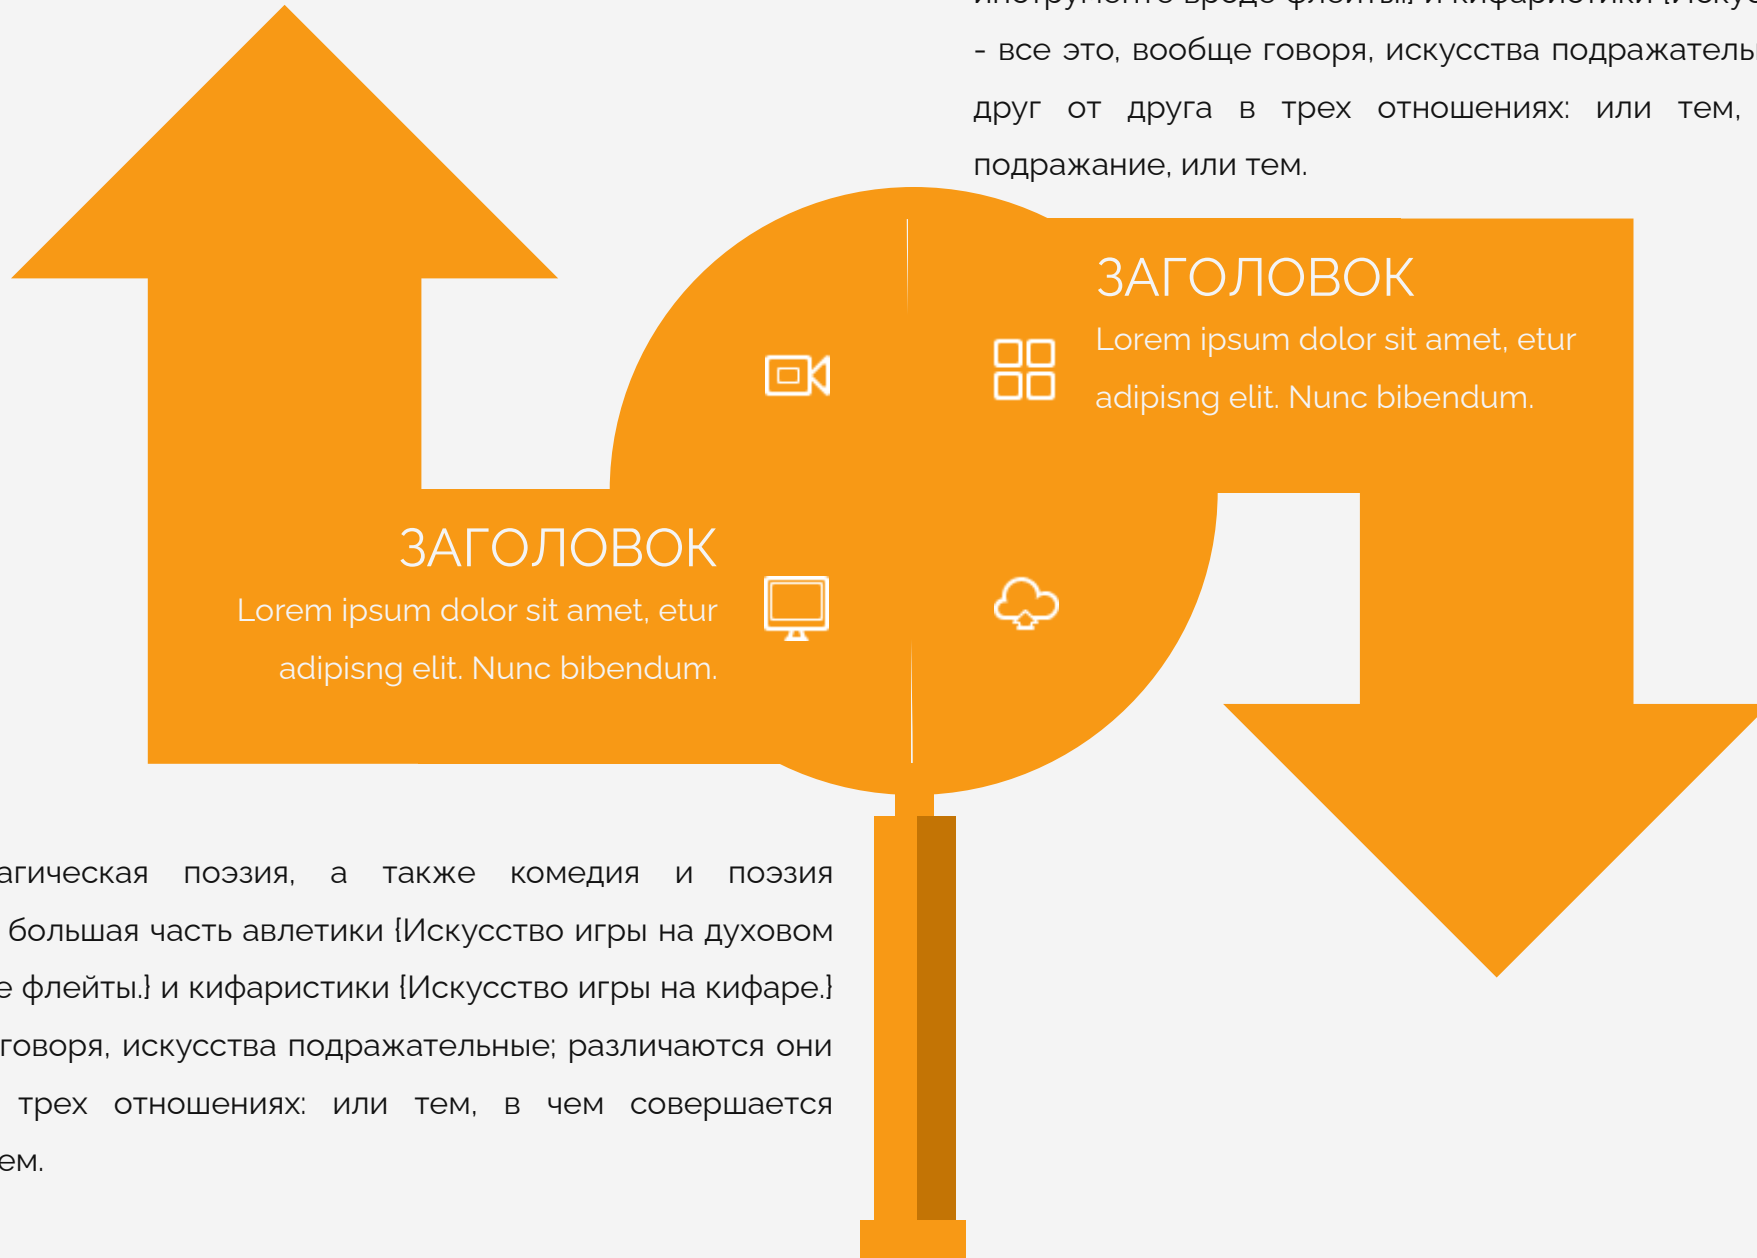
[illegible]
- все это, вообще говоря, искусства подражатель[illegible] друг от друга в трех отношениях: или тем, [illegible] подражание, или тем.

ЗАГОЛОВОК
Lorem ipsum dolor sit amet, etur adipisng elit. Nunc bibendum.

ЗАГОЛОВОК
Lorem ipsum dolor sit amet, etur adipisng elit. Nunc bibendum.

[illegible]агическая поэзия, а также комедия и поэзия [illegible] большая часть авлетики {Искусство игры на духовом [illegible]е флейты.} и кифаристики {Искусство игры на кифаре.} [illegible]говоря, искусства подражательные; различаются они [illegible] трех отношениях: или тем, в чем совершается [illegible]ем.